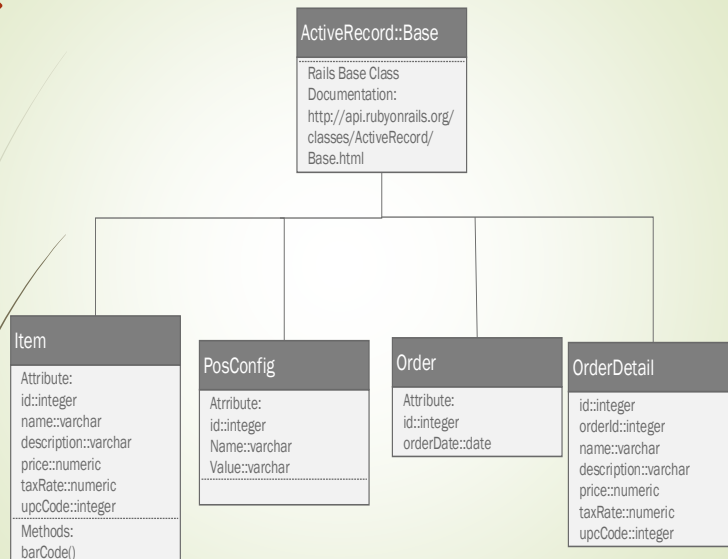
ActiveRecord::Base

Rails Base Class Documentation: http://api.rubyonrails.org/classes/ActiveRecord/Base.html

Item

Attribute:
id::integer
name::varchar
description::varchar
price::numeric
taxRate::numeric
upcCode::integer

Methods:
barCode()

PosConfig

Atrribute:
id::integer
Name::varchar
Value::varchar

Order

Attribute:
id::integer
orderDate::date

OrderDetail

id::integer
orderId::integer
name::varchar
description::varchar
price::numeric
taxRate::numeric
upcCode::integer